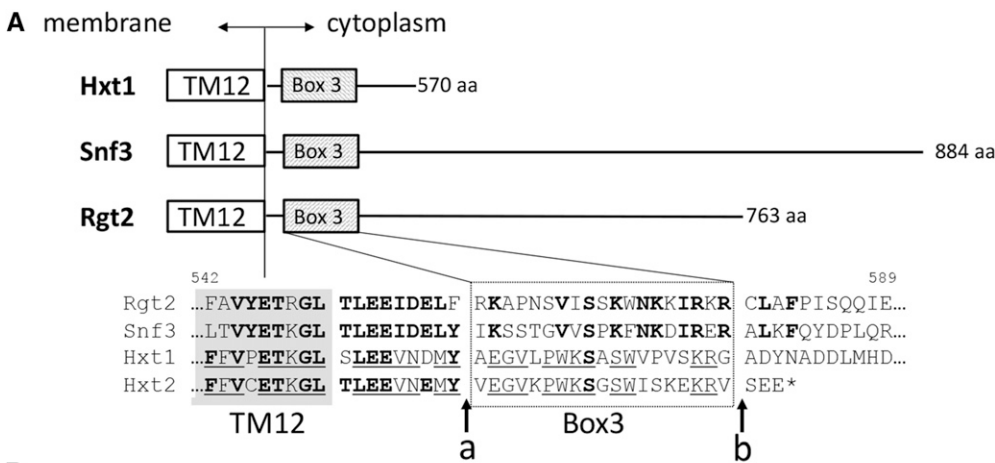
A membrane cytoplasm

Hxt1 TM12 Box 3 570 aa

Snf3 TM12 Box 3 884 aa

Rgt2 TM12 Box 3 763 aa

542 589

Rgt2 ...FAVYETRGL TLEEIDELF RKAPNSVISSKWNKKIRKR CLAFPISQQIE...
Snf3 ...LTVYETKGL TLEEIDELY IKSSTGVVSPKFNKDIRER ALKFQYDPLQR...
Hxt1 ...FFVPETKGL SLEEVNDMY AEGVLPWKSASWVPVSKRG ADYNADDLMHD...
Hxt2 ...FFVCETKGL TLEEVNEMY VEGVKPWKSGSWISKEKRV SEE*

TM12 Box3

a b